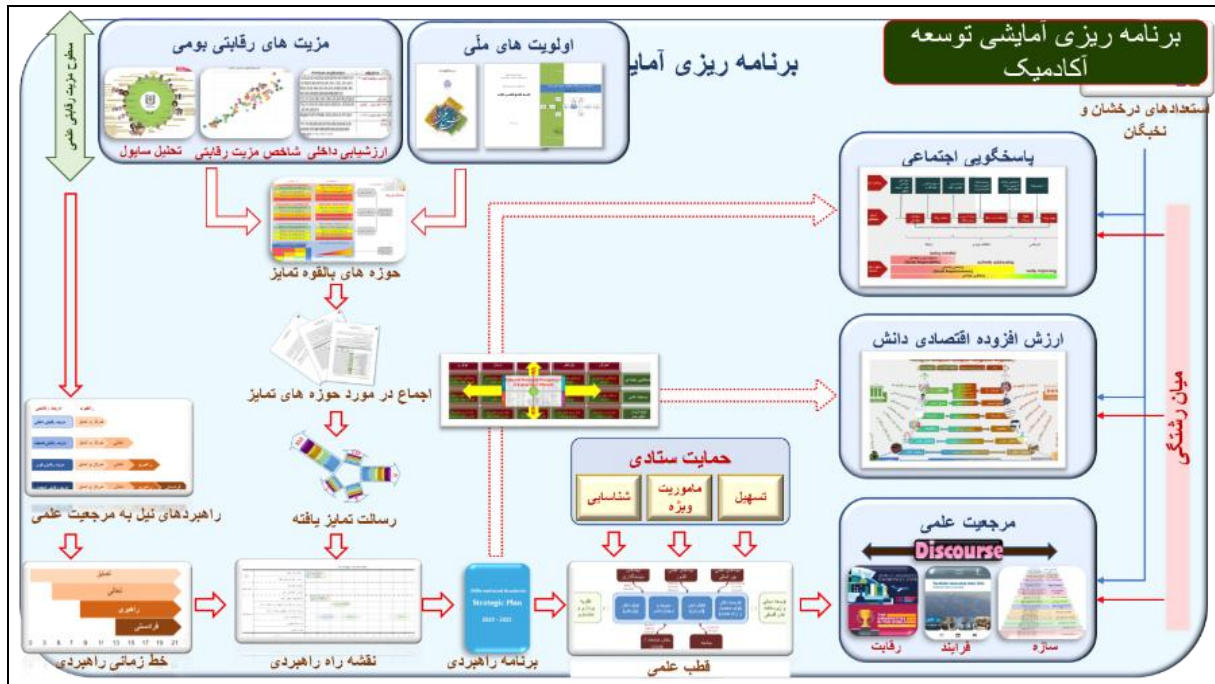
برنامه ریزی آمایشی توسعه آکادمیک

برنامه ریزی آمای

مزیت های رقابتی بومی

اولویت های ملّی

سطوح مزیت رقابتی علمی

ارزشیابی داخلی

شاخص مزیت رقابتی

تحلیل سایول

استعدادهای درخشان و نخبگان

پاسخگویی اجتماعی

حوزه های بالقوه تمایز

ارزش افزوده اقتصادی دانش

اجماع در مورد حوزه های تمایز

میان رشتگی

رسالت تمایز یافته

راهبردهای نیل به مرجعیت علمی

حمایت ستادی

شناسایی

ماموریت ویژه

تسهیل

مرجعیت علمی

Discourse

Strategic Plan

خط زمانی راهبردی

نقشه راه راهبردی

برنامه راهبردی

قطب علمی

رقابت

فرایند

سازه